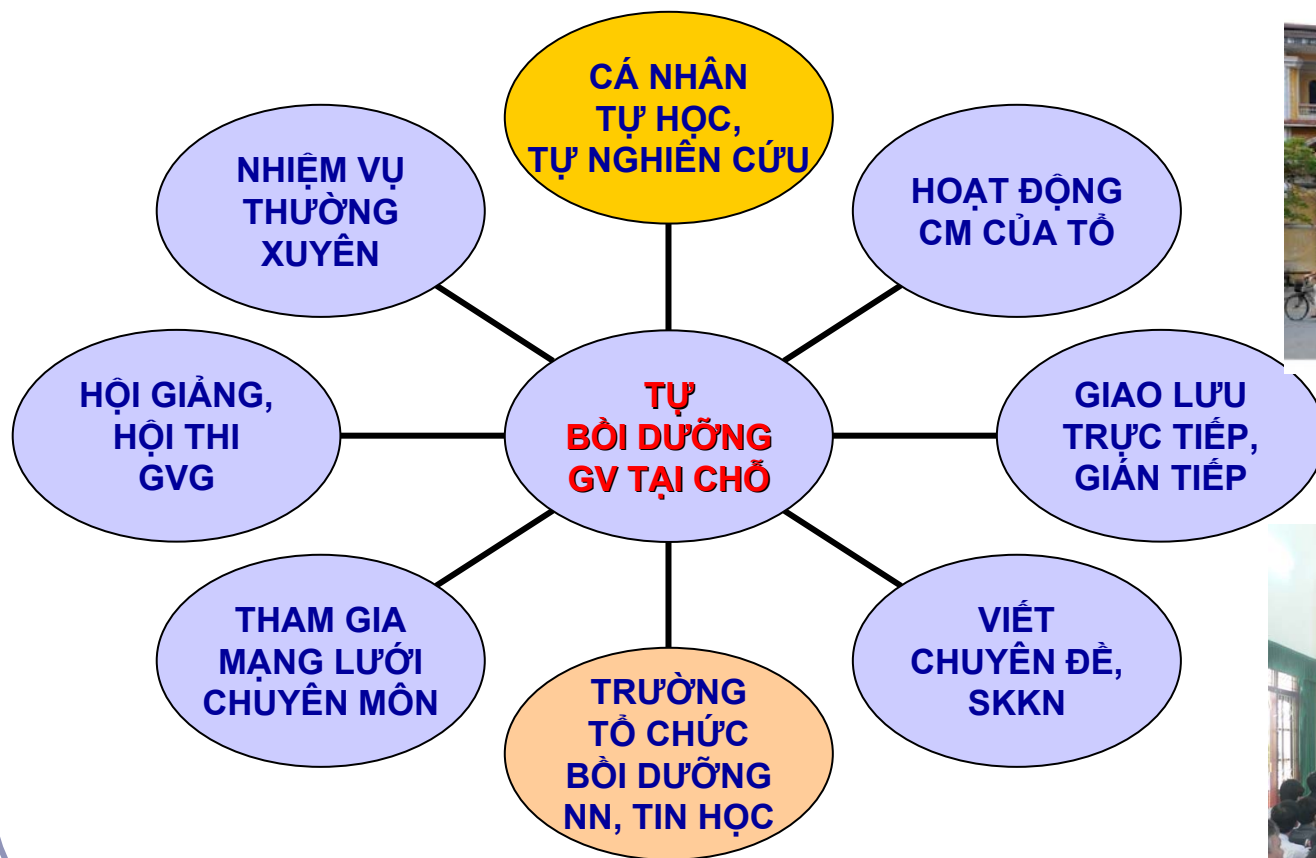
CÁ NHÂN
TỰ HỌC,
TỰ NGHIÊN CỨU

NHIỆM VỤ
THƯỜNG
XUYÊN

HOẠT ĐỘNG
CM CỦA TỔ

HỘI GIẢNG,
HỘI THI
GVG

TỰ
BỒI DƯỠNG
GV TẠI CHỖ

GIAO LƯU
TRỰC TIẾP,
GIÁN TIẾP

THAM GIA
MẠNG LƯỚI
CHUYÊN MÔN

VIẾT
CHUYÊN ĐỀ,
SKKN

TRƯỜNG
TỔ CHỨC
BỒI DƯỠNG
NN, TIN HỌC